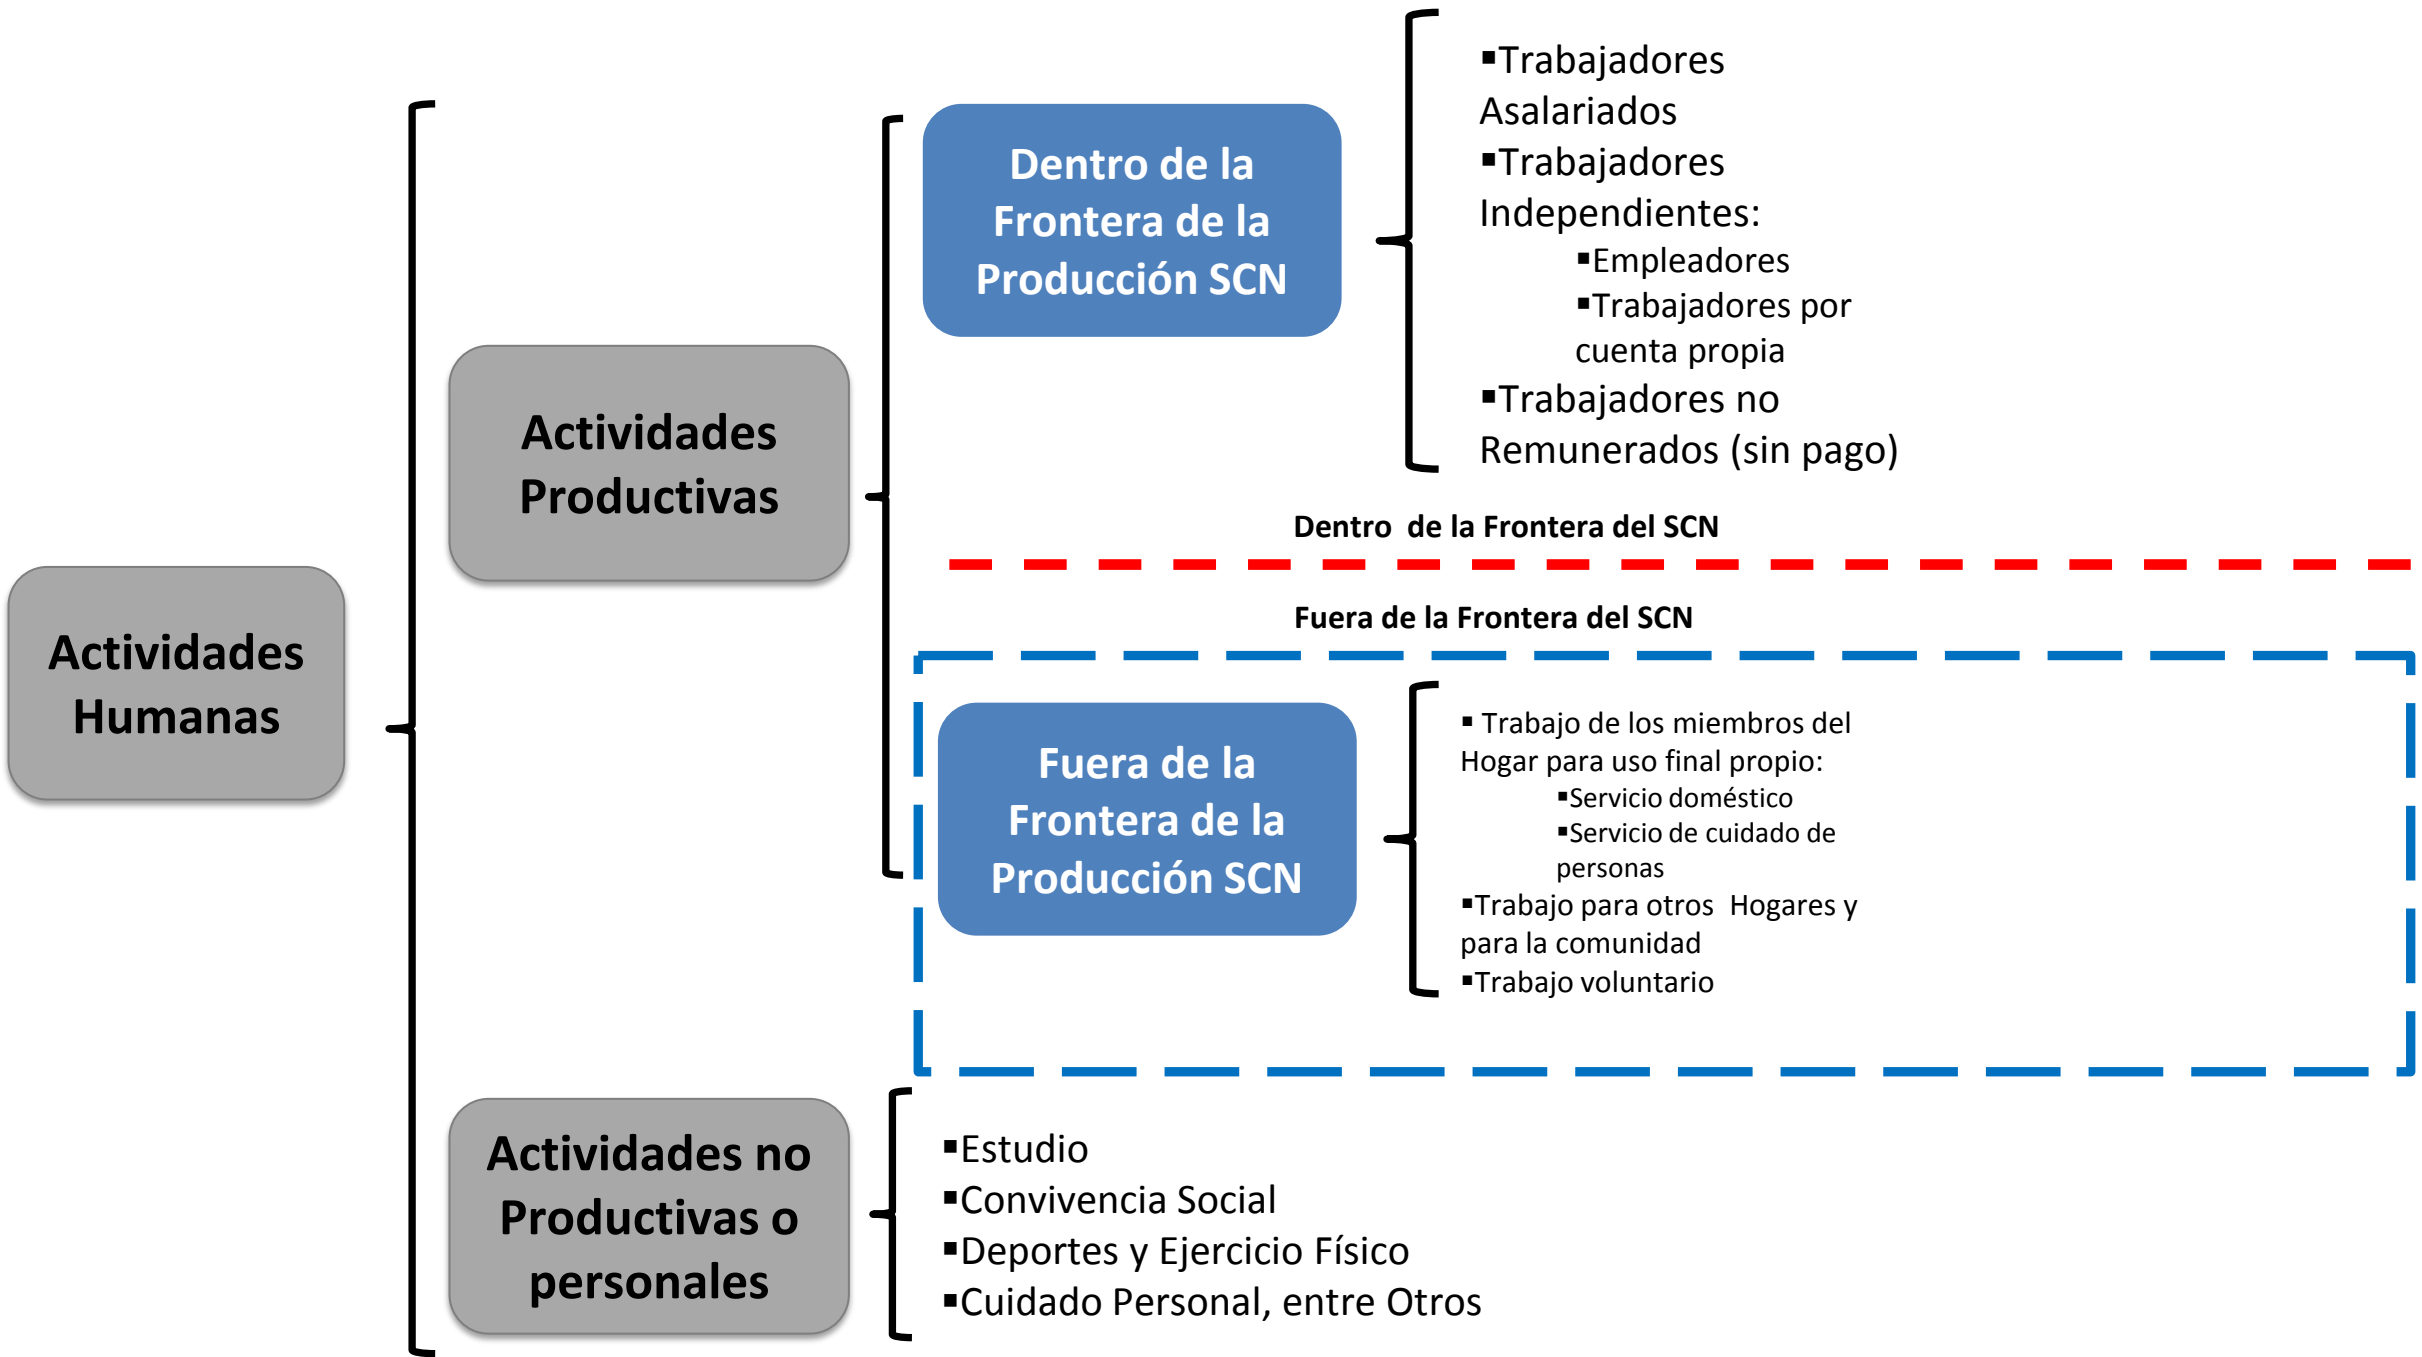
Actividades Humanas

Actividades Productivas

Dentro de la Frontera de la Producción SCN

▪Trabajadores Asalariados
▪Trabajadores Independientes:
▪Empleadores
▪Trabajadores por cuenta propia
▪Trabajadores no Remunerados (sin pago)

Dentro de la Frontera del SCN

Fuera de la Frontera del SCN

Fuera de la Frontera de la Producción SCN

▪ Trabajo de los miembros del Hogar para uso final propio:
▪Servicio doméstico
▪Servicio de cuidado de personas
▪Trabajo para otros Hogares y para la comunidad
▪Trabajo voluntario

Actividades no Productivas o personales

▪Estudio
▪Convivencia Social
▪Deportes y Ejercicio Físico
▪Cuidado Personal, entre Otros